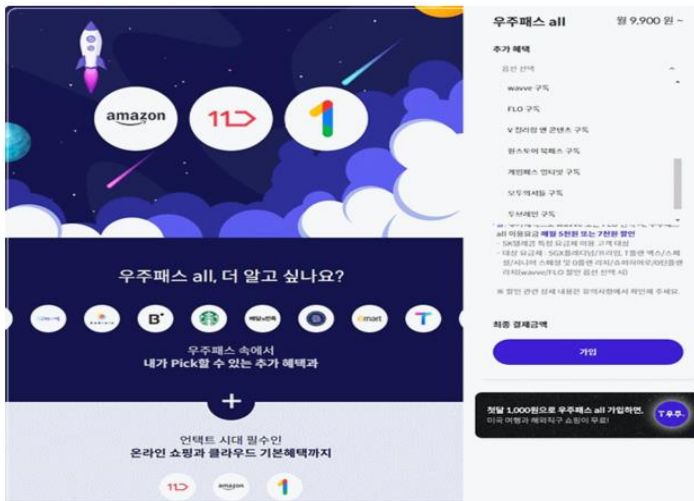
amazon

11▷

1

우주패스 all, 더 알고 싶나요?

B

emart

T

우주패스 속에서
내가 Pick할 수 있는 추가 혜택과

+

언택트 시대 필수인
온라인 쇼핑과 클라우드 기본혜택까지

11▷

amazon

1

우주패스 all

월 9,900 원 ~

추가 혜택

옵션 선택

wavve 구독

FLO 구독

V 컬러링 앤 콘텐츠 구독

원스토어 북패스 구독

게임패스 얼티밋 구독

모두의세탁 구독

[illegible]

all 이용요금 매월 5천원 또는 7천원 할인

- SK텔레콤 특정 요금제 이용 고객 대상

- 대상 요금제 : 5GX플래티넘/프라임, T플랜 맥스/스페셜/시니어 스페셜 및 0플랜 라지/슈퍼히어로/히어로 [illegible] 라지(wavve/FLO 할인 옵션 선택 시)

※ 할인 관련 상세 내용은 유의사항에서 확인해 주세요.

최종 결제금액

가입

첫달 1,000원으로 우주패스 all 가입하면,
미국 여행과 해외직구 쇼핑이 무료!

T우주